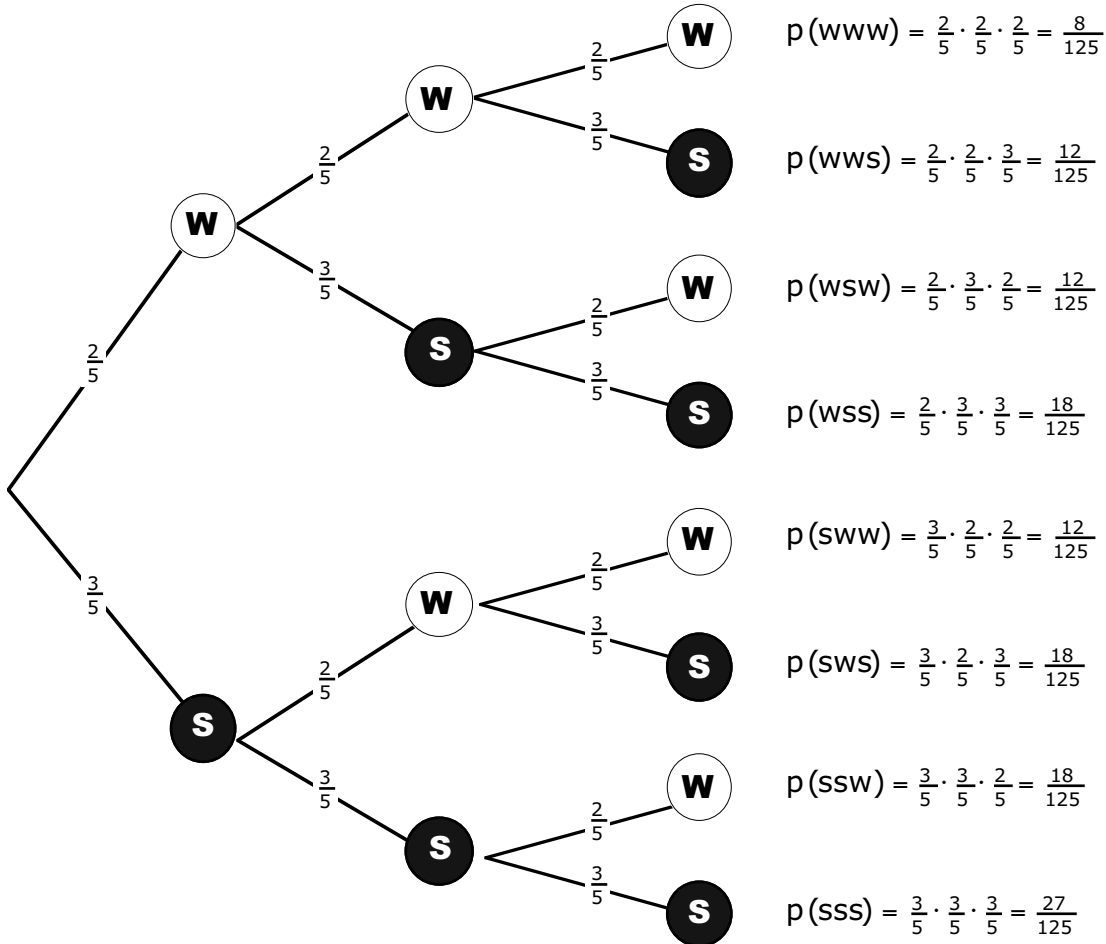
$\frac{2}{5}$ w $\frac{2}{5}$ w $\frac{2}{5}$ w $\frac{3}{5}$ s $\frac{3}{5}$ s $\frac{2}{5}$ w $\frac{3}{5}$ s

$\frac{3}{5}$ s $\frac{2}{5}$ w $\frac{2}{5}$ w $\frac{3}{5}$ s $\frac{3}{5}$ s $\frac{2}{5}$ w $\frac{3}{5}$ s

$p(www) = \frac{2}{5} \cdot \frac{2}{5} \cdot \frac{2}{5} = \frac{8}{125}$

$p(wws) = \frac{2}{5} \cdot \frac{2}{5} \cdot \frac{3}{5} = \frac{12}{125}$

$p(wsw) = \frac{2}{5} \cdot \frac{3}{5} \cdot \frac{2}{5} = \frac{12}{125}$

$p(wss) = \frac{2}{5} \cdot \frac{3}{5} \cdot \frac{3}{5} = \frac{18}{125}$

$p(sww) = \frac{3}{5} \cdot \frac{2}{5} \cdot \frac{2}{5} = \frac{12}{125}$

$p(sws) = \frac{3}{5} \cdot \frac{2}{5} \cdot \frac{3}{5} = \frac{18}{125}$

$p(ssw) = \frac{3}{5} \cdot \frac{3}{5} \cdot \frac{2}{5} = \frac{18}{125}$

$p(sss) = \frac{3}{5} \cdot \frac{3}{5} \cdot \frac{3}{5} = \frac{27}{125}$